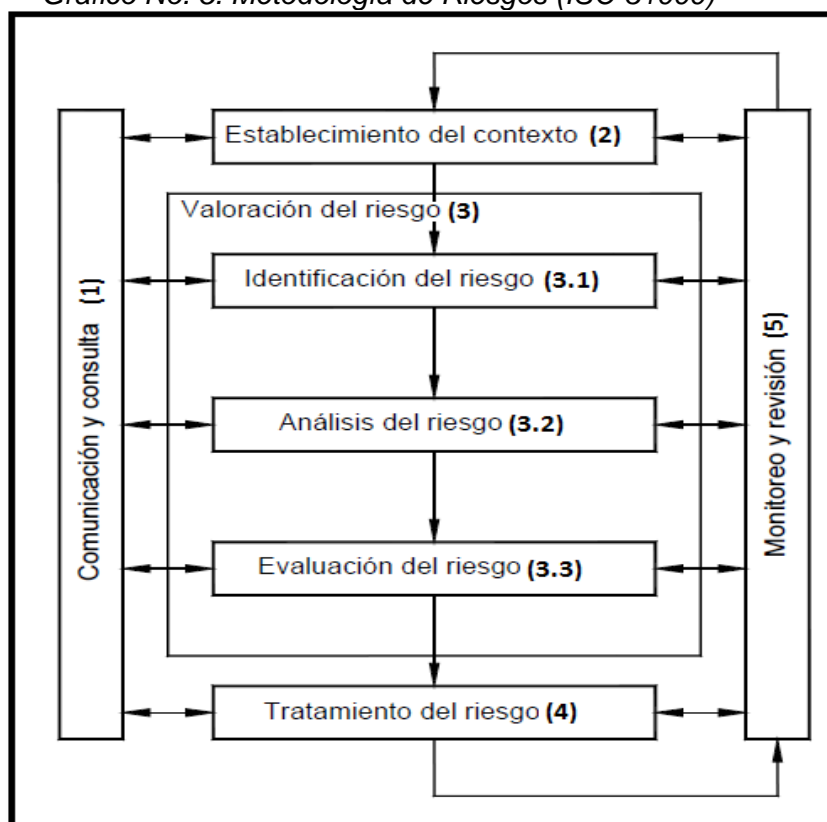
Gráfico No. 3. Metodología de Riesgos (ISO 31000)

Comunicación y consulta (1)

Establecimiento del contexto (2)

Valoración del riesgo (3)

Identificación del riesgo (3.1)

Análisis del riesgo (3.2)

Evaluación del riesgo (3.3)

Tratamiento del riesgo (4)

Monitoreo y revisión (5)